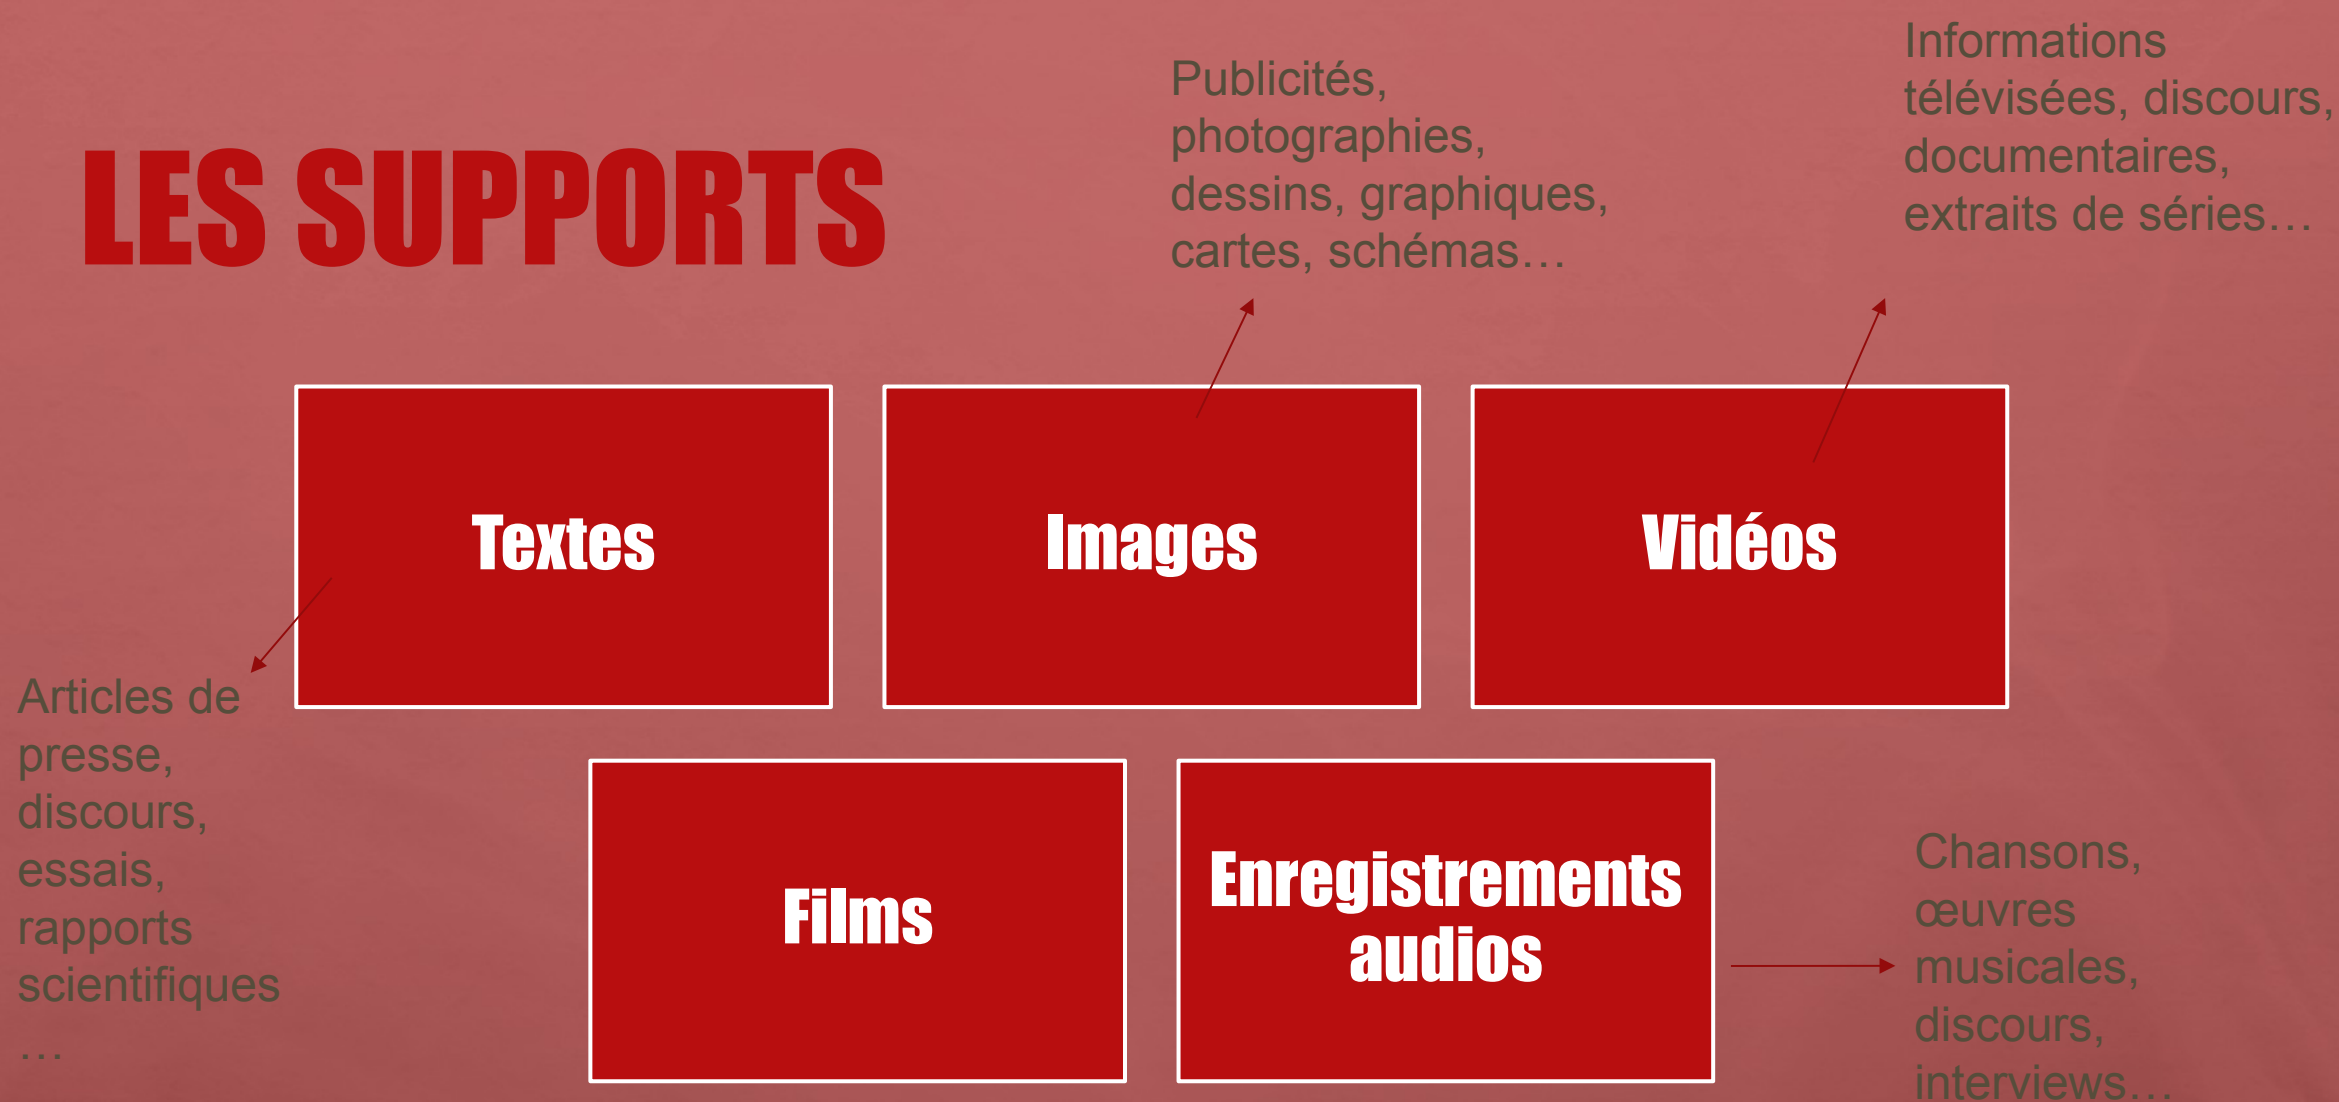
LES SUPPORTS

Publicités, photographies, dessins, graphiques, cartes, schémas…

Informations télévisées, discours, documentaires, extraits de séries…

Textes

Images

Vidéos

Articles de presse, discours, essais, rapports scientifiques …

Films

Enregistrements audios

Chansons, œuvres musicales, discours, interviews…